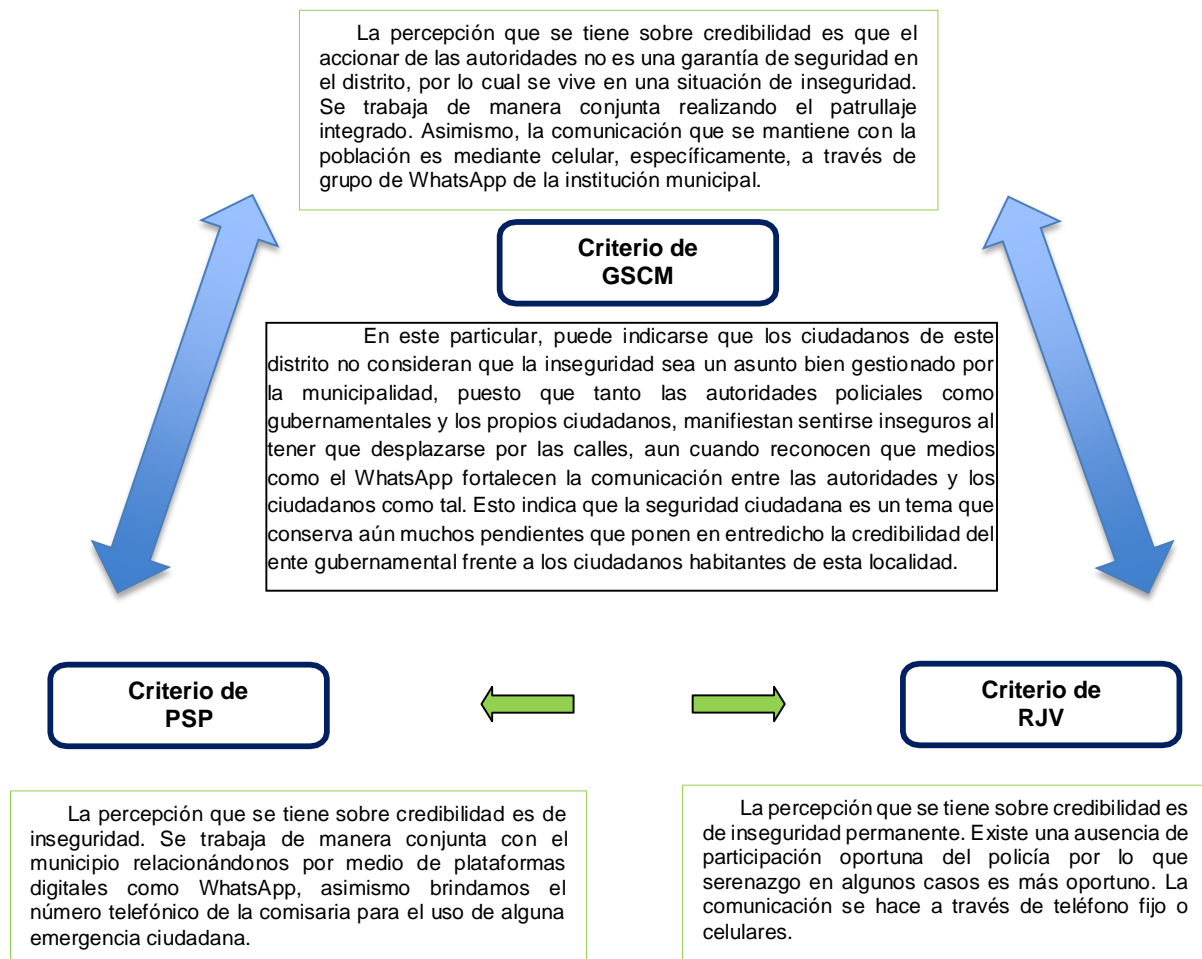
La percepción que se tiene sobre credibilidad es que el accionar de las autoridades no es una garantía de seguridad en el distrito, por lo cual se vive en una situación de inseguridad. Se trabaja de manera conjunta realizando el patrullaje integrado. Asimismo, la comunicación que se mantiene con la población es mediante celular, específicamente, a través de grupo de WhatsApp de la institución municipal.

Criterio de GSCM

En este particular, puede indicarse que los ciudadanos de este distrito no consideran que la inseguridad sea un asunto bien gestionado por la municipalidad, puesto que tanto las autoridades policiales como gubernamentales y los propios ciudadanos, manifiestan sentirse inseguros al tener que desplazarse por las calles, aun cuando reconocen que medios como el WhatsApp fortalecen la comunicación entre las autoridades y los ciudadanos como tal. Esto indica que la seguridad ciudadana es un tema que conserva aún muchos pendientes que ponen en entredicho la credibilidad del ente gubernamental frente a los ciudadanos habitantes de esta localidad.

Criterio de PSP

Criterio de RJV

La percepción que se tiene sobre credibilidad es de inseguridad. Se trabaja de manera conjunta con el municipio relacionándonos por medio de plataformas digitales como WhatsApp, asimismo brindamos el número telefónico de la comisaria para el uso de alguna emergencia ciudadana.

La percepción que se tiene sobre credibilidad es de inseguridad permanente. Existe una ausencia de participación oportuna del policía por lo que serenazgo en algunos casos es más oportuno. La comunicación se hace a través de teléfono fijo o celulares.